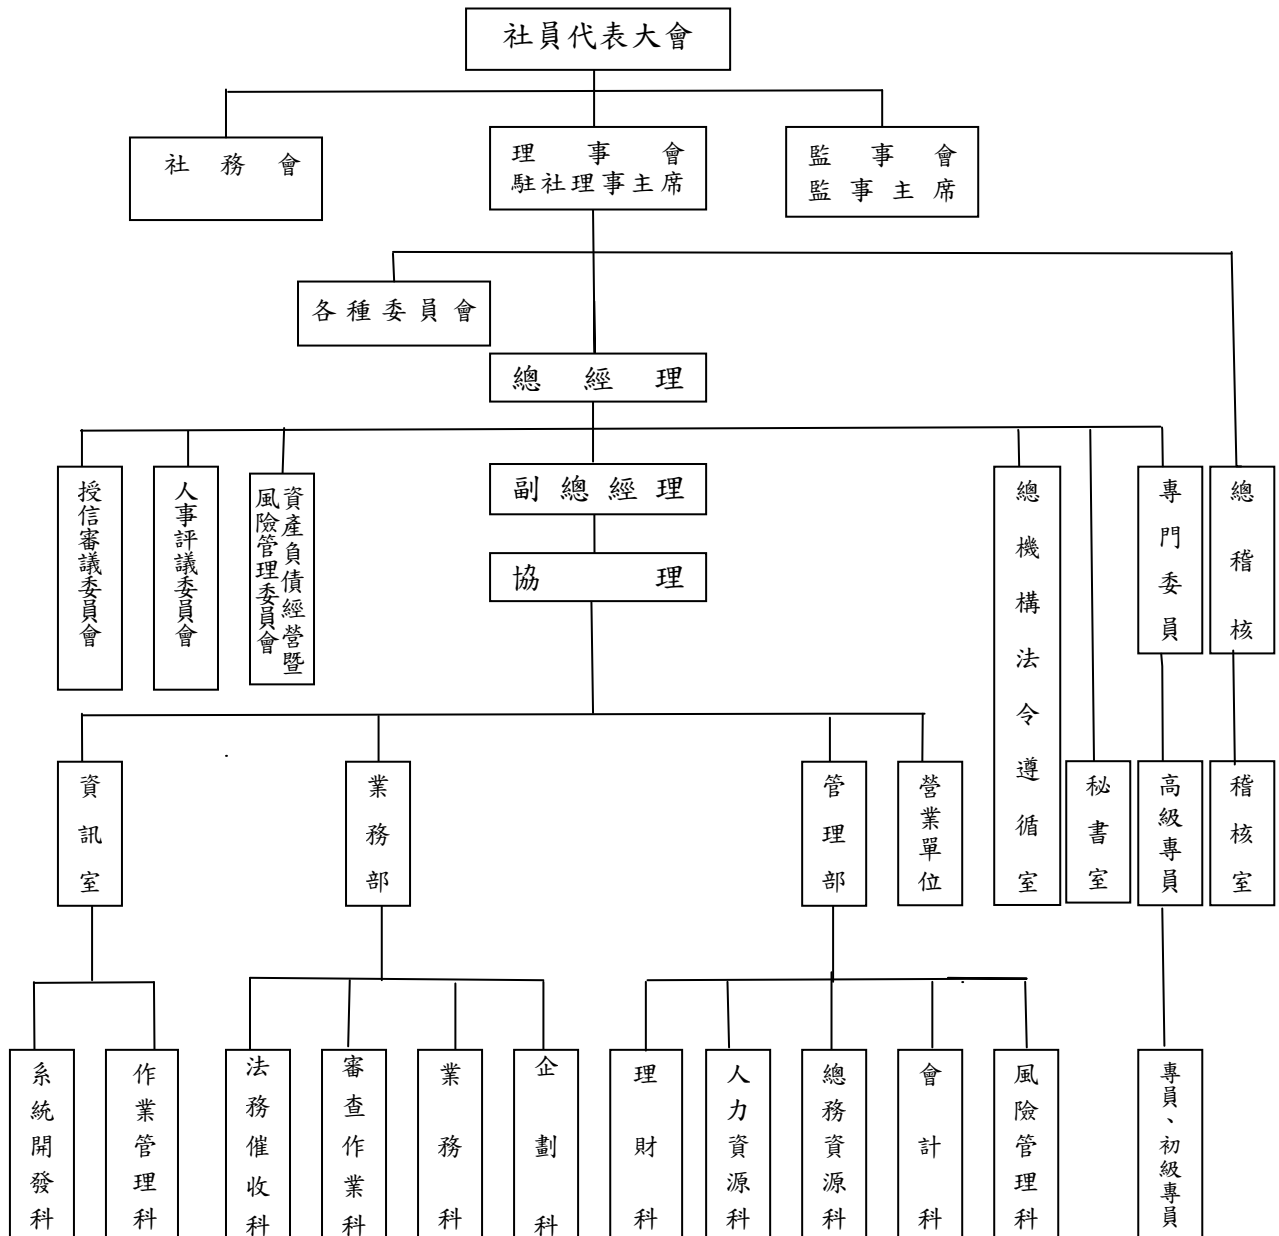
社員代表大會

社務會

理事會
駐社理事主席

監事會
監事主席

各種委員會

總經理

授信審議委員會

人事評議委員會

資產負債經營暨風險管理委員會

副總經理

協理

總機構法令遵循室

秘書室

專門委員

高級專員

專員、初級專員

總稽核

稽核室

資訊室

系統開發科

作業管理科

業務部

法務催收科

審查作業科

業務科

企劃科

管理部

理財科

人力資源科

總務資源科

會計科

風險管理科

營業單位